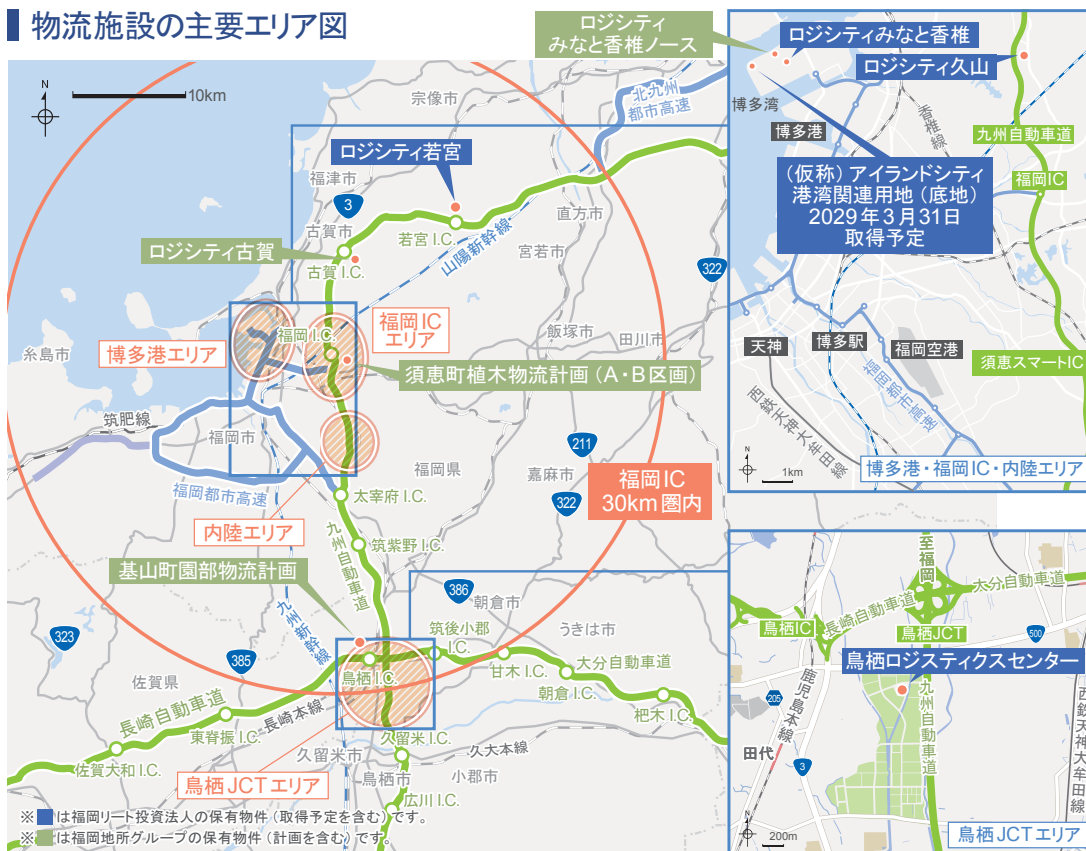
物流施設の主要エリア図

ロジシティ
みなと香椎ノース

ロジシティみなと香椎
ロジシティ久山
博多湾
博多港
香椎線
九州自動車道
福岡IC
（仮称）アイランドシティ
港湾関連用地（底地）
2029年3月31日
取得予定
天神
博多駅
福岡空港
須恵スマートIC
西鉄天神大牟田線
福岡都市高速
1km
博多港・福岡IC・内陸エリア

N
10km
宗像市
北九州都市高速
ロジシティ若宮
福津市
3
古賀市
若宮 I.C.
直方市
ロジシティ古賀
古賀 I.C.
山陽新幹線
宮若市
322
福岡 I.C.
福岡IC
エリア
飯塚市
田川市
糸島市
博多港エリア
須恵町植木物流計画（A・B区画）
筑肥線
福岡市
福岡県
211
嘉麻市
福岡都市高速
太宰府 I.C.
福岡IC
30km圏内
322
内陸エリア
九州自動車道
筑紫野 I.C.
基山町園部物流計画
386
朝倉市
九州新幹線
筑後小郡 I.C.
うきは市
323
385
鳥栖 I.C.
甘木 I.C.
大分自動車道
佐賀県
朝倉 I.C.
長崎自動車道
東脊振 I.C.
長崎本線
杷木 I.C.
久留米 I.C.
久大本線
佐賀大和 I.C.
久留米市
鳥栖市
小郡市
鳥栖 JCT エリア
広川 I.C.

※■は福岡リート投資法人の保有物件（取得予定を含む）です。
※■は福岡地所グループの保有物件（計画を含む）です。

至福岡
大分自動車道
鳥栖IC
長崎自動車道
鳥栖JCT
500
鳥栖ロジスティクスセンター
205
鹿児島本線
九州自動車道
西鉄天神大牟田線
田代
3
200m
鳥栖 JCT エリア